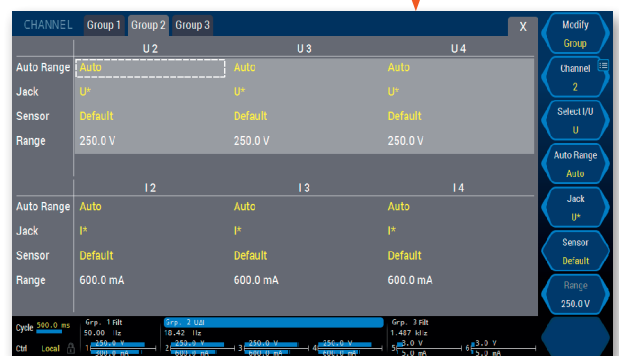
CHANNEL Group 1 Group 2 Group 3 X

| | U 2 | U 3 | U 4 |
|---|---|---|---|
| Auto Range | Auto | Auto | Auto |
| Jack | U* | U* | U* |
| Sensor | Default | Default | Default |
| Range | 250.0 V | 250.0 V | 250.0 V |

| | I 2 | I 3 | I 4 |
|---|---|---|---|
| Auto Range | Auto | Auto | Auto |
| Jack | I* | I* | I* |
| Sensor | Default | Default | Default |
| Range | 600.0 mA | 600.0 mA | 600.0 mA |

Modify Group
Channel 2
Select I/U U
Auto Range Auto
Jack U*
Sensor Default
Range 250.0 V

Cycle 500.0 ms
Ctrl Local
Grp. 1 Filt 50.00 Hz
1 250.0 V 600.0 mA
Grp. 2 U&I 18.42 Hz
2 250.0 V 600.0 mA
3 250.0 V 600.0 mA
4 250.0 V 600.0 mA
Grp. 3 Filt 1.487 kHz
5 3.0 V 5.0 mA
6 3.0 V 5.0 mA